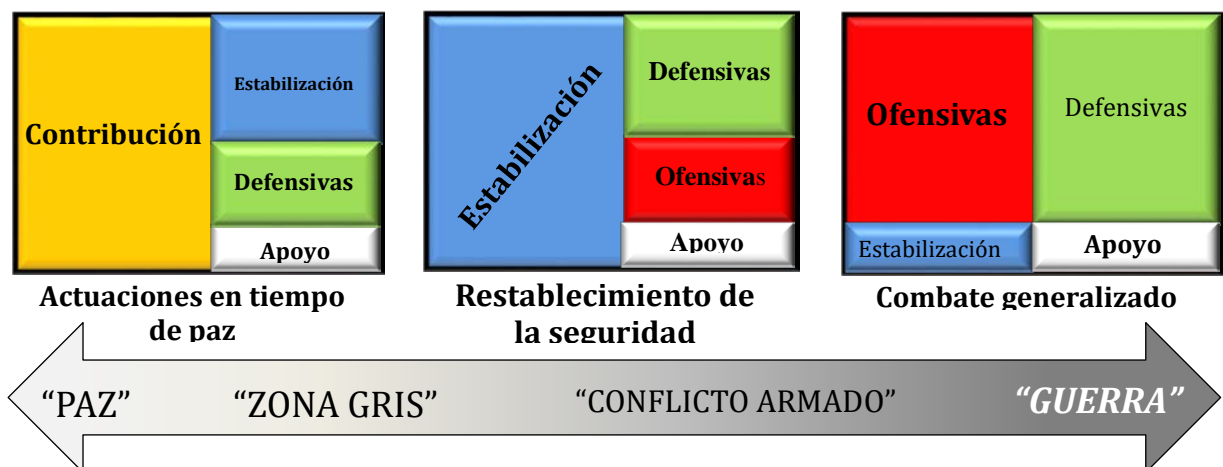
Contribución

Estabilización

Defensivas

Apoyo

Actuaciones en tiempo de paz

Estabilización

Defensivas

Ofensivas

Apoyo

Restablecimiento de la seguridad

Ofensivas

Defensivas

Estabilización

Apoyo

Combate generalizado

"PAZ" "ZONA GRIS" "CONFLICTO ARMADO" "GUERRA"